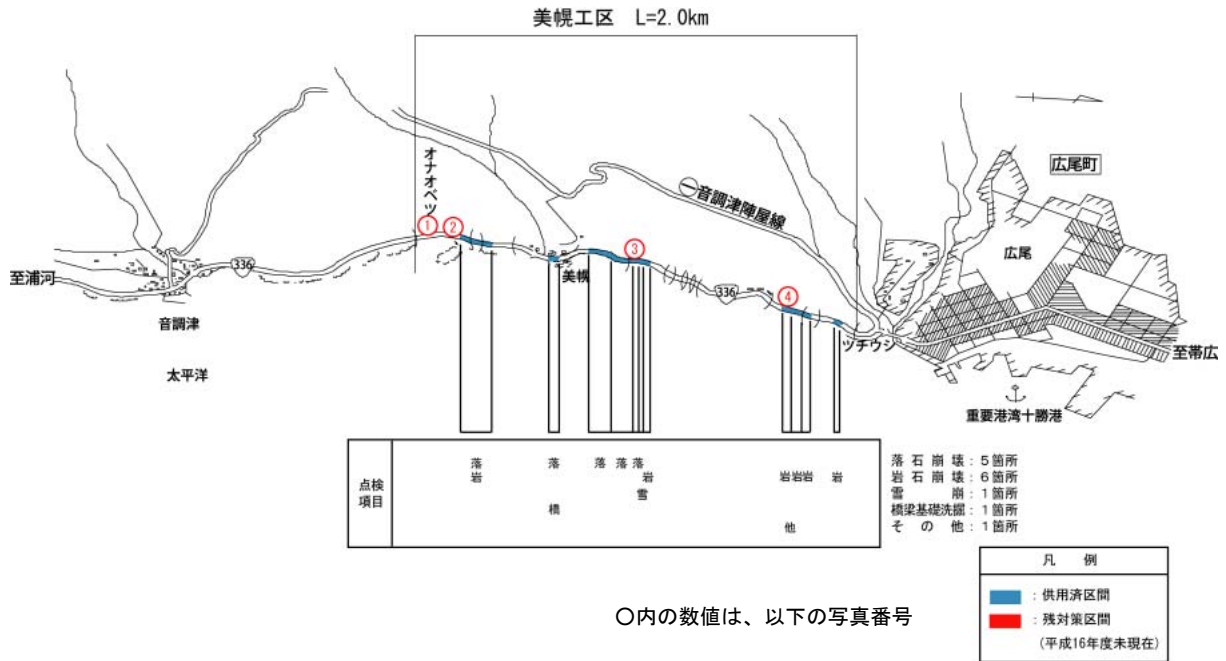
美幌工区　L=2.0km

オナオベツ

①

②

③

④

音調津陣屋線

広尾町

広尾

至浦河

336

美幌

336

至帯広

ツチウシ

音調津

太平洋

重要港湾十勝港

点検項目

落岩

落

橋

落

落

落岩

雪

岩岩岩

他

岩

落石崩壊：5箇所
岩石崩壊：6箇所
雪　　崩：1箇所
橋梁基礎洗掘：1箇所
そ　の　他：1箇所

凡　例

：供用済区間

：残対策区間

（平成16年度末現在）

○内の数値は、以下の写真番号